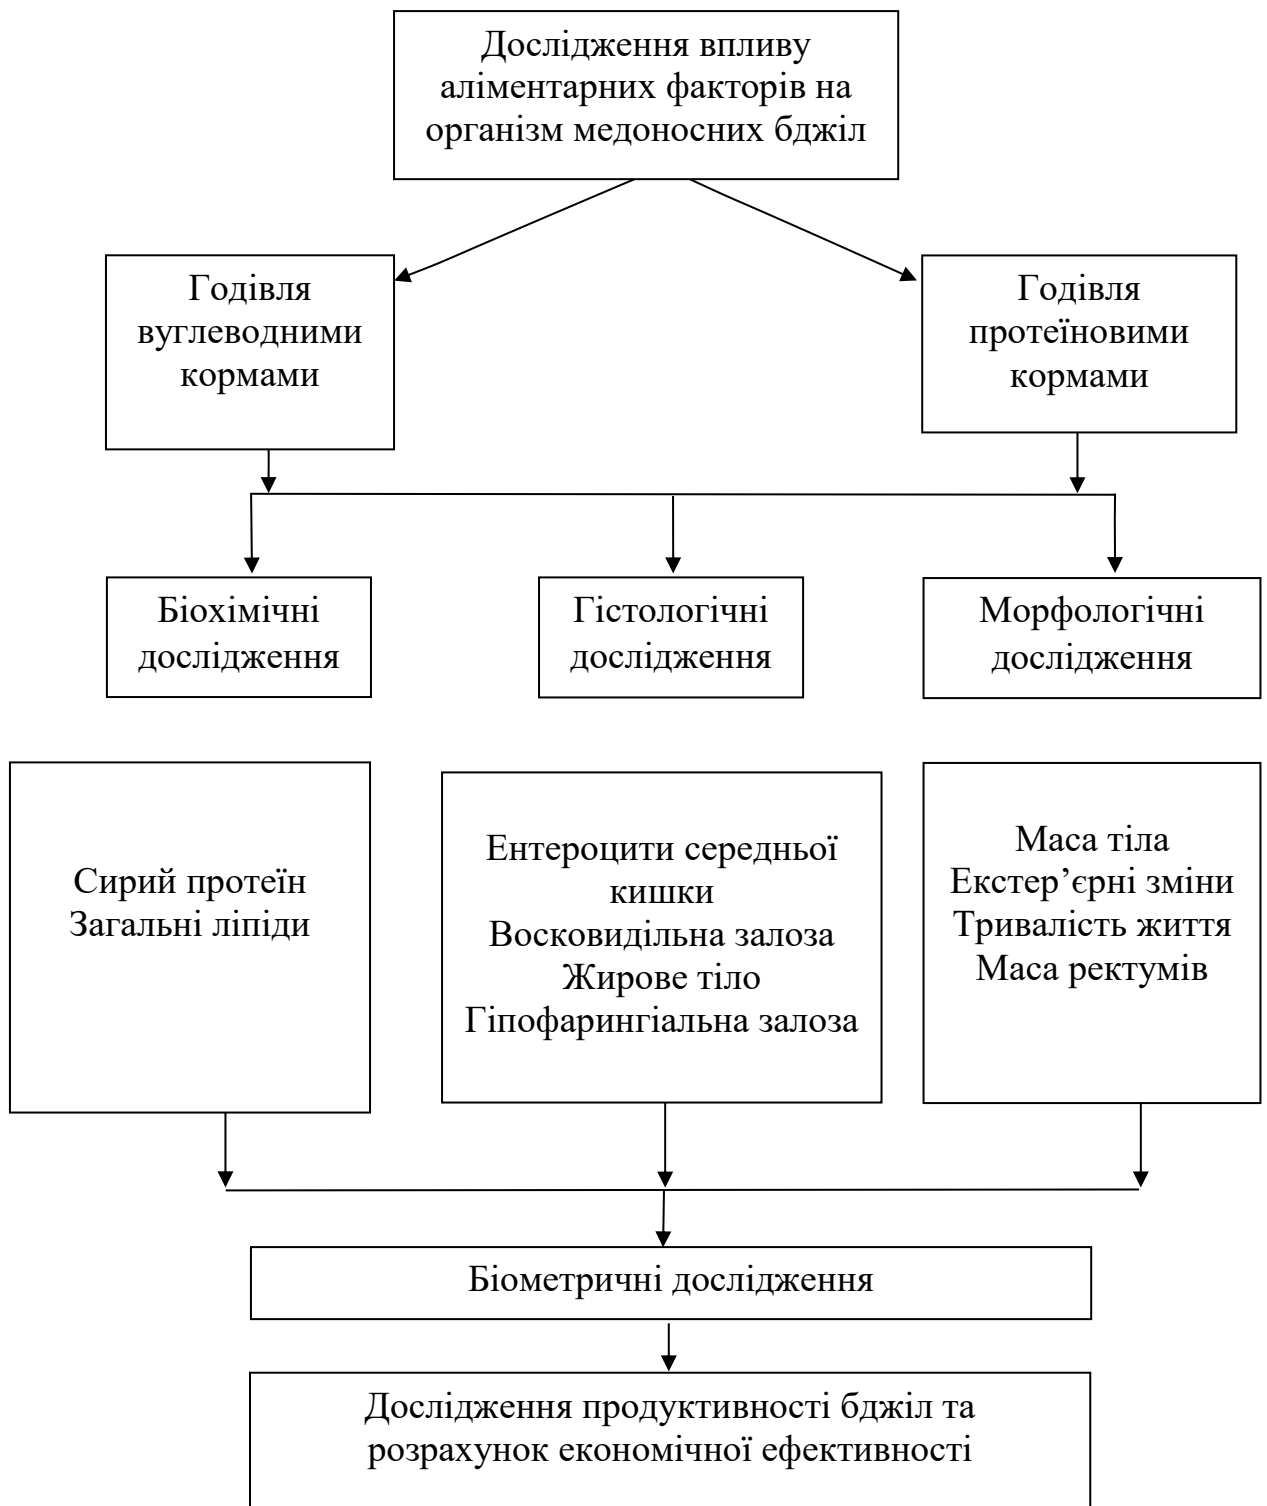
Дослідження впливу аліментарних факторів на організм медоносних бджіл

Годівля вуглеводними кормами

Годівля протеїновими кормами

Біохімічні дослідження

Гістологічні дослідження

Морфологічні дослідження

Сирий протеїн
Загальні ліпіди

Ентероцити середньої кишки
Восковидільна залоза
Жирове тіло
Гіпофарингіальна залоза

Маса тіла
Екстер'єрні зміни
Тривалість життя
Маса ректумів

Біометричні дослідження

Дослідження продуктивності бджіл та розрахунок економічної ефективності